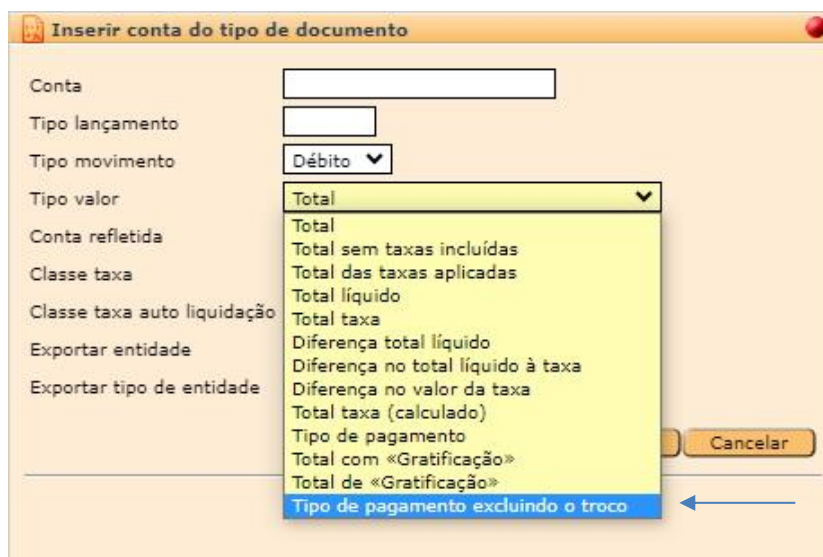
Inserir conta do tipo de documento

Conta

Tipo lançamento

Tipo movimento
Débito

Tipo valor
Total

Conta refletida

Classe taxa

Classe taxa auto liquidação

Exportar entidade

Exportar tipo de entidade

Total
Total sem taxas incluídas
Total das taxas aplicadas
Total líquido
Total taxa
Diferença total líquido
Diferença no total líquido à taxa
Diferença no valor da taxa
Total taxa (calculado)
Tipo de pagamento
Total com «Gratificação»
Total de «Gratificação»
Tipo de pagamento excluindo o troco

Cancelar